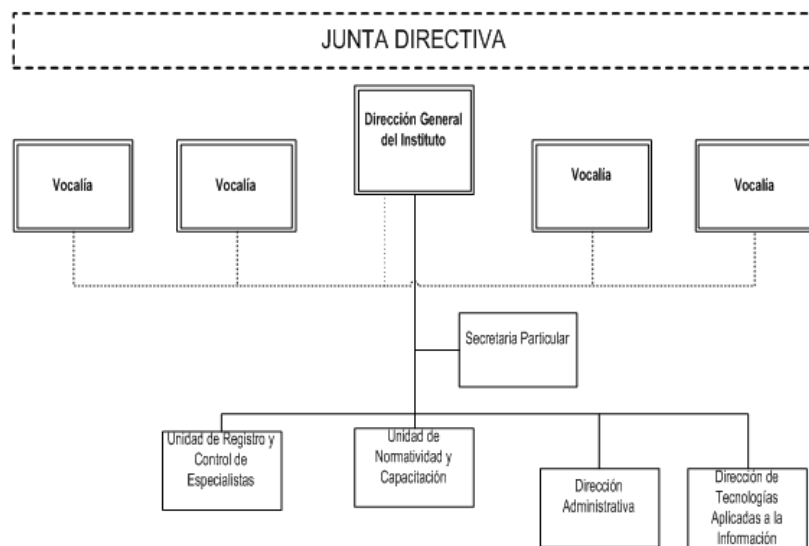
JUNTA DIRECTIVA

Dirección General del Instituto

Vocalía

Vocalía

Vocalia

Vocalia

Secretaria Particular

Unidad de Registro y Control de Especialistas

Unidad de Normatividad y Capacitación

Direción Administrativa

Dirección de Tecnologías Aplicadas a la Información